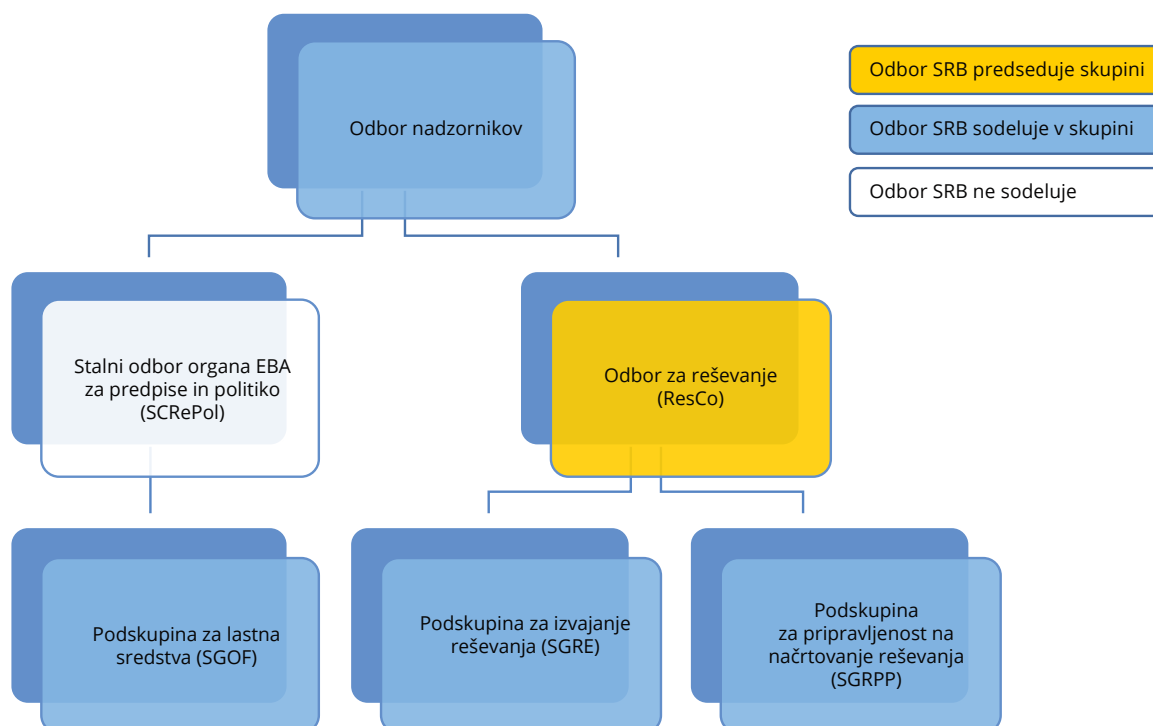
Odbor nadzornikov

Odbor SRB predseduje skupini

Odbor SRB sodeluje v skupini

Odbor SRB ne sodeluje

Stalni odbor organa EBA za predpise in politiko (SCRePol)

Odbor za reševanje (ResCo)

Podskupina za lastna sredstva (SGOF)

Podskupina za izvajanje reševanja (SGRE)

Podskupina za pripravljenost na načrtovanje reševanja (SGRPP)